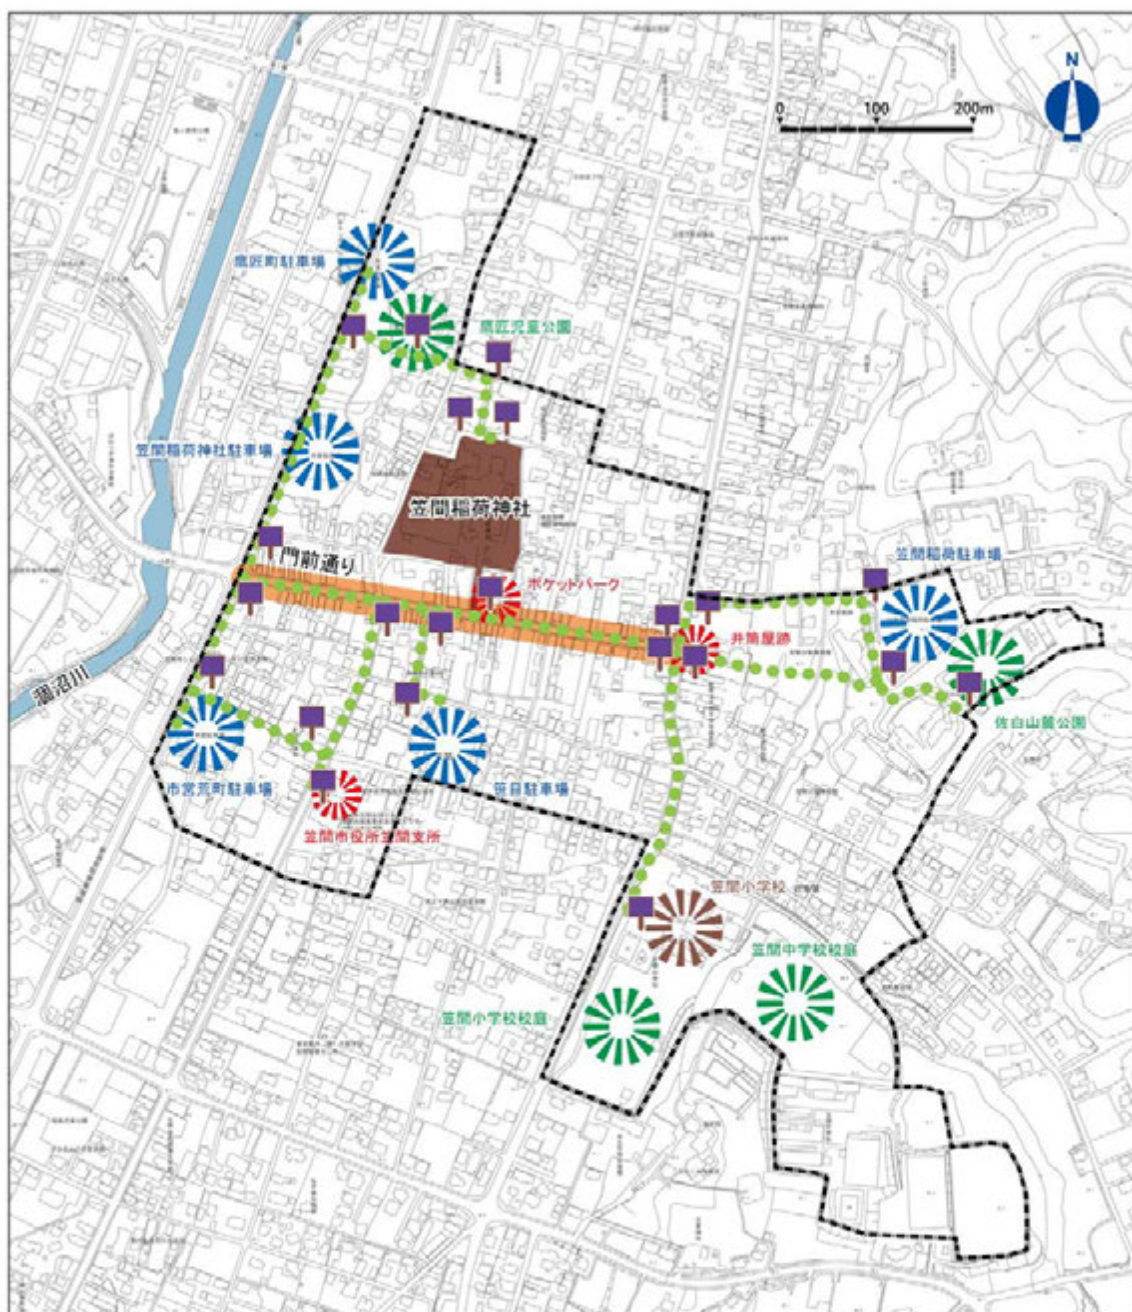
N
0
100
200m
鷹匠町駐車場
鷹匠児童公園
笠間稲荷神社駐車場
笠間稲荷神社
門前通り
ポケットパーク
笠間稲荷駐車場
井筒屋跡
涸沼川
佐白山麓公園
市営荒町駐車場
笠日駐車場
笠間市役所笠間支所
笠間小学校
笠間中学校校庭
笠間小学校校庭